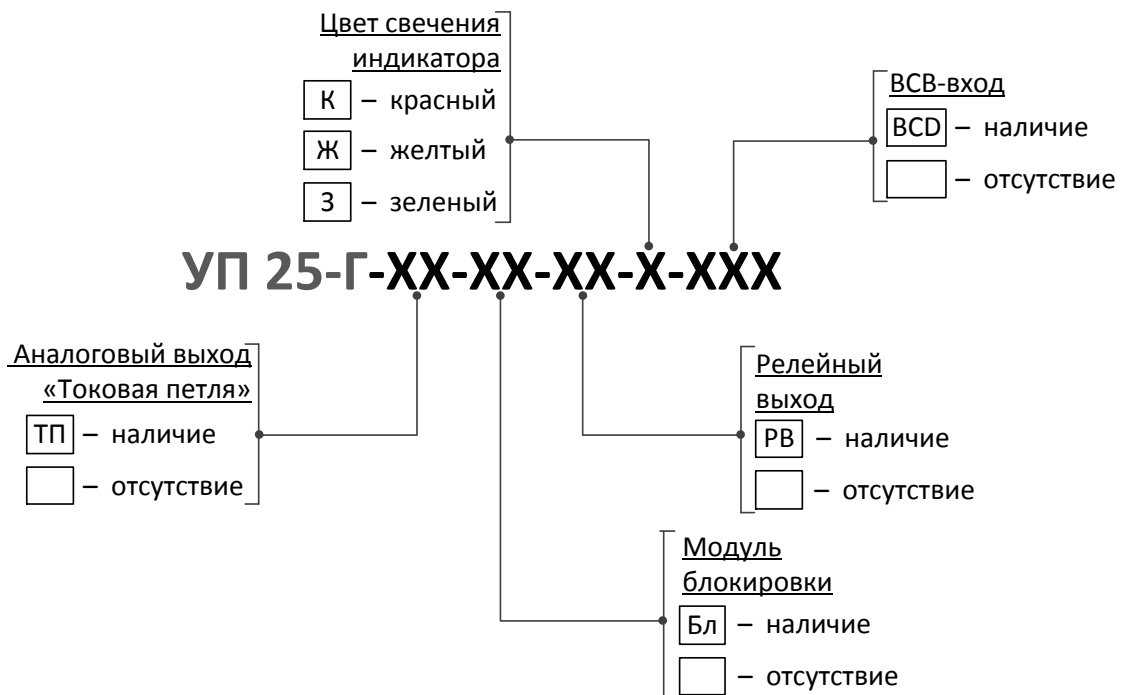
Цвет свечения индикатора
К – красный
Ж – желтый
З – зеленый

ВСВ-вход
BCD – наличие
– отсутствие

УП 25-Г-ХХ-ХХ-ХХ-Х-ХХХ

Аналоговый выход «Токовая петля»
ТП – наличие
– отсутствие

Релейный выход
РВ – наличие
– отсутствие

Модуль блокировки
Бл – наличие
– отсутствие